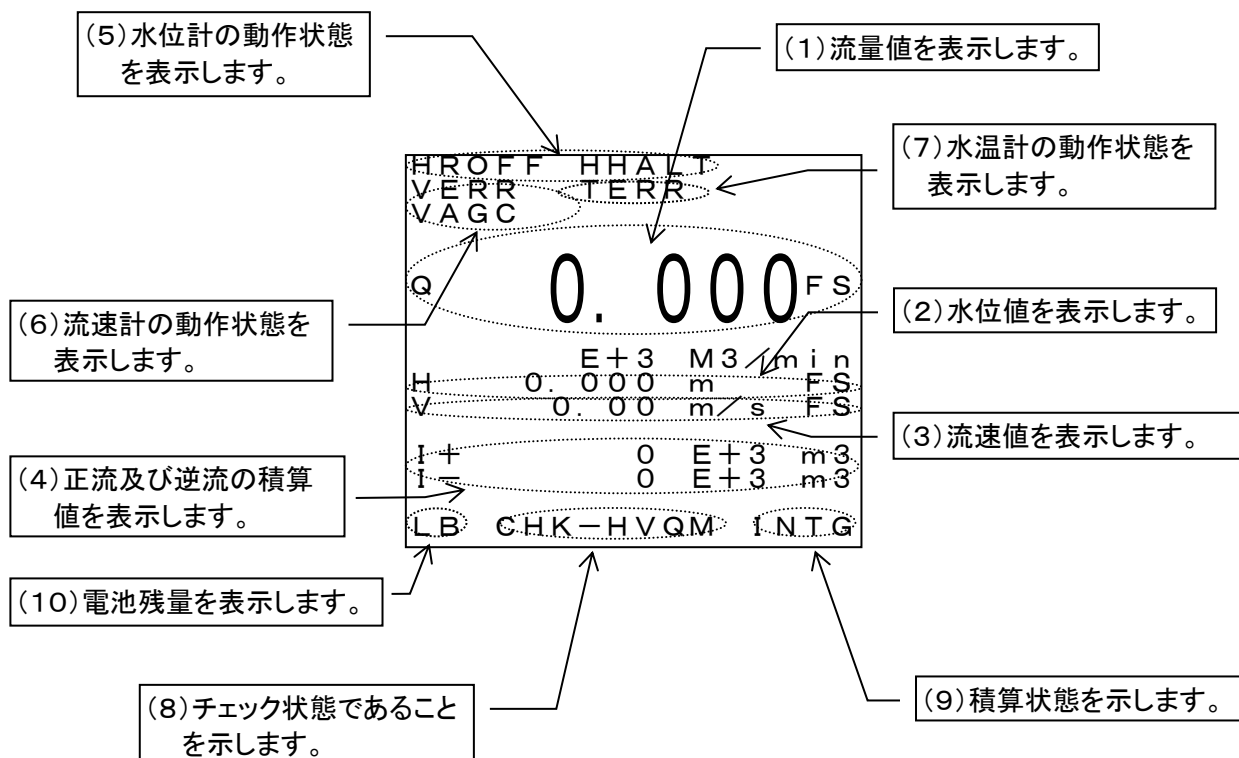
(5)水位計の動作状態を表示します。

(1)流量値を表示します。

(7)水温計の動作状態を表示します。

HROFF HHALT
VERR TERR
VAGC

Q 0.000 FS

E+3 M3/min
H 0.000 m FS
V 0.00 m/s FS

I+ 0 E+3 m3
I− 0 E+3 m3

LB CHK−HVQM INTG

(6)流速計の動作状態を表示します。

(2)水位値を表示します。

(3)流速値を表示します。

(4)正流及び逆流の積算値を表示します。

(10)電池残量を表示します。

(8)チェック状態であることを示します。

(9)積算状態を示します。